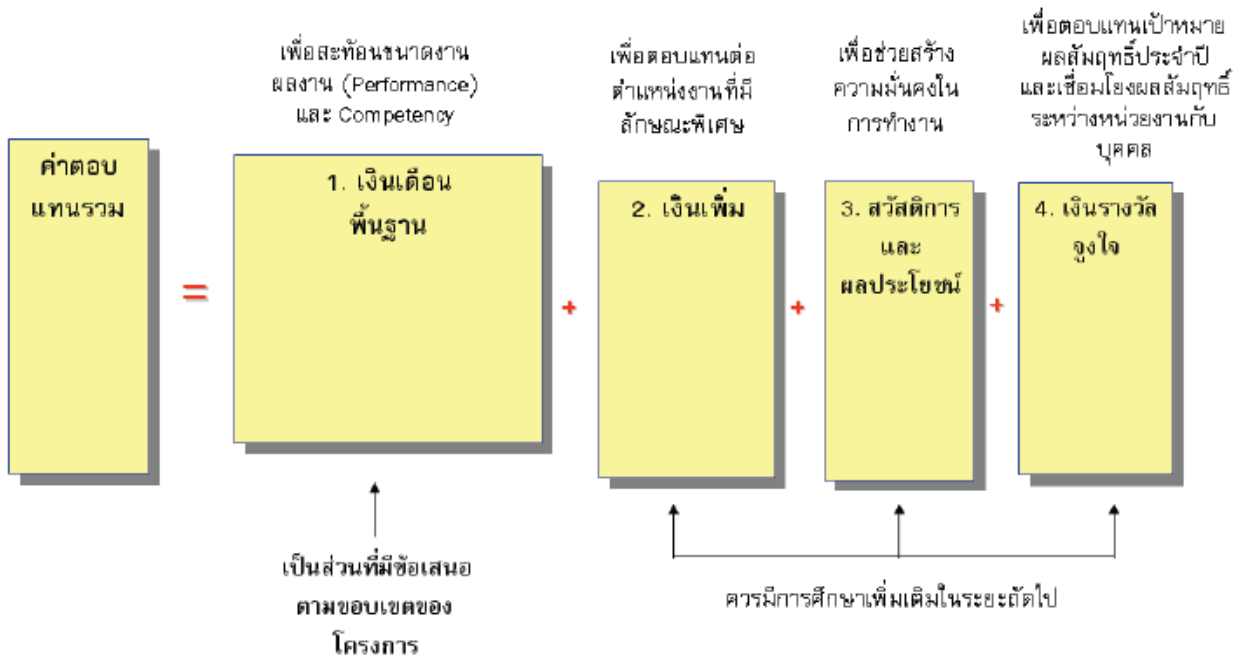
ค่าตอบแทนรวม

=

เพื่อสะท้อนขนาดงาน ผลงาน (Performance) และ Competency

1. เงินเดือนพื้นฐาน

+

เพื่อตอบแทนต่อตำแหน่งงานที่มีลักษณะพิเศษ

2. เงินเพิ่ม

+

เพื่อช่วยสร้างความมั่นคงในการทำงาน

3. สวัสดิการและผลประโยชน์

+

เพื่อตอบแทนเป้าหมายผลสัมฤทธิ์ประจำปี และเชื่อมโยงผลสัมฤทธิ์ระหว่างหน่วยงานกับบุคคล

4. เงินรางวัลจูงใจ

เป็นส่วนที่มีข้อเสนอตามขอบเขตของโครงการ

ควรมีการศึกษาเพิ่มเติมในระยะถัดไป